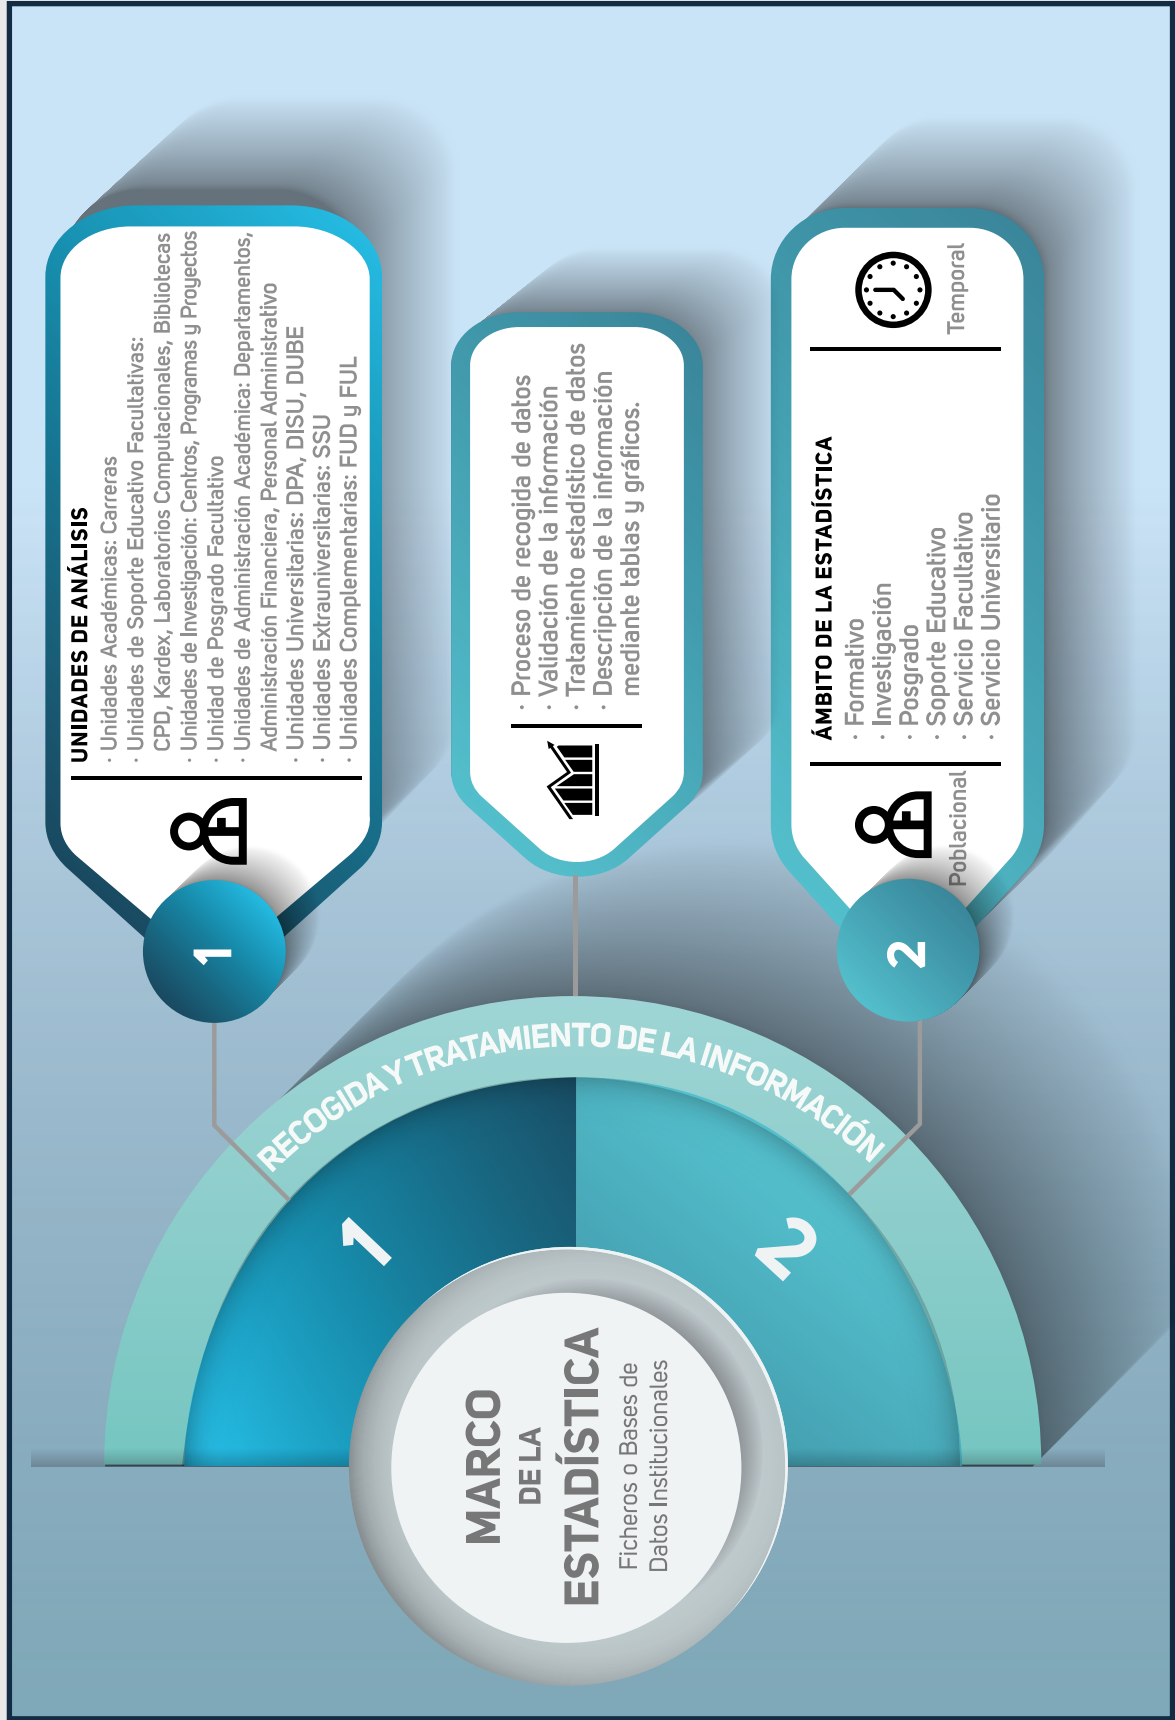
UNIDADES DE ANÁLISIS
· Unidades Académicas: Carreras
· Unidades de Soporte Educativo Facultativas: CPD, Kardex, Laboratorios Computacionales, Bibliotecas
· Unidades de Investigación: Centros, Programas y Proyectos
· Unidad de Posgrado Facultativo
· Unidades de Administración Académica: Departamentos, Administración Financiera, Personal Administrativo
· Unidades Universitarias: DPA, DISU, DUBE
· Unidades Extrauniversitarias: SSU
· Unidades Complementarias: FUD y FUL

1

· Proceso de recogida de datos
· Validación de la información
· Tratamiento estadístico de datos
· Descripción de la información mediante tablas y gráficos.

Temporal

ÁMBITO DE LA ESTADÍSTICA
· Formativo
· Investigación
· Posgrado
· Soporte Educativo
· Servicio Facultativo
· Servicio Universitario

Poblacional

2

RECOGIDA Y TRATAMIENTO DE LA INFORMACIÓN

1

2

MARCO DE LA ESTADÍSTICA
Ficheros o Bases de Datos Institucionales